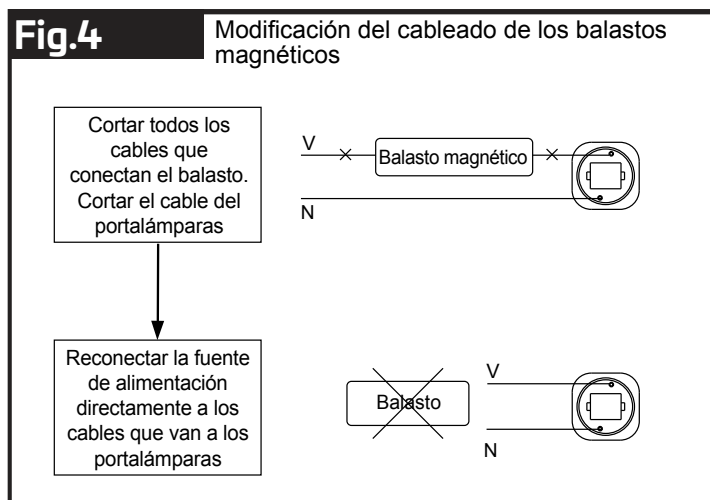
Fig.4

Modificación del cableado de los balastos magnéticos

Cortar todos los cables que conectan el balasto. Cortar el cable del portalámparas

V

Balasto magnético

N

Reconectar la fuente de alimentación directamente a los cables que van a los portalámparas

V

Balasto

N